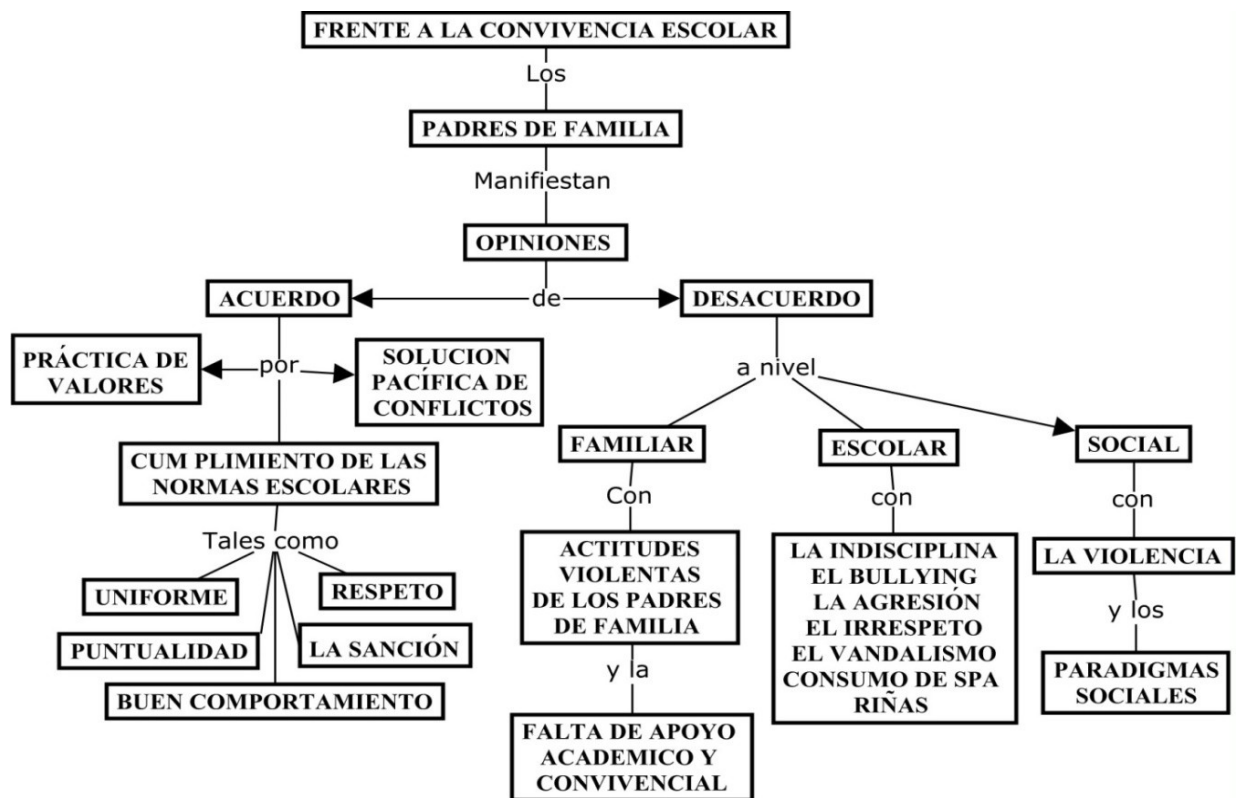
FRENTE A LA CONVIVENCIA ESCOLAR

Los

PADRES DE FAMILIA

Manifiestan

OPINIONES

de

ACUERDO

DESACUERDO

por

PRÁCTICA DE VALORES

SOLUCION PACÍFICA DE CONFLICTOS

CUM PLIMIENTO DE LAS NORMAS ESCOLARES

Tales como

UNIFORME

RESPETO

PUNTUALIDAD

LA SANCIÓN

BUEN COMPORTAMIENTO

a nivel

FAMILIAR

Con

ACTITUDES VIOLENTAS DE LOS PADRES DE FAMILIA

y la

FALTA DE APOYO ACADEMICO Y CONVIVENCIAL

ESCOLAR

con

LA INDISCIPLINA
EL BULLYING
LA AGRESIÓN
EL IRRESPETO
EL VANDALISMO
CONSUMO DE SPA
RIÑAS

SOCIAL

con

LA VIOLENCIA

y los

PARADIGMAS SOCIALES